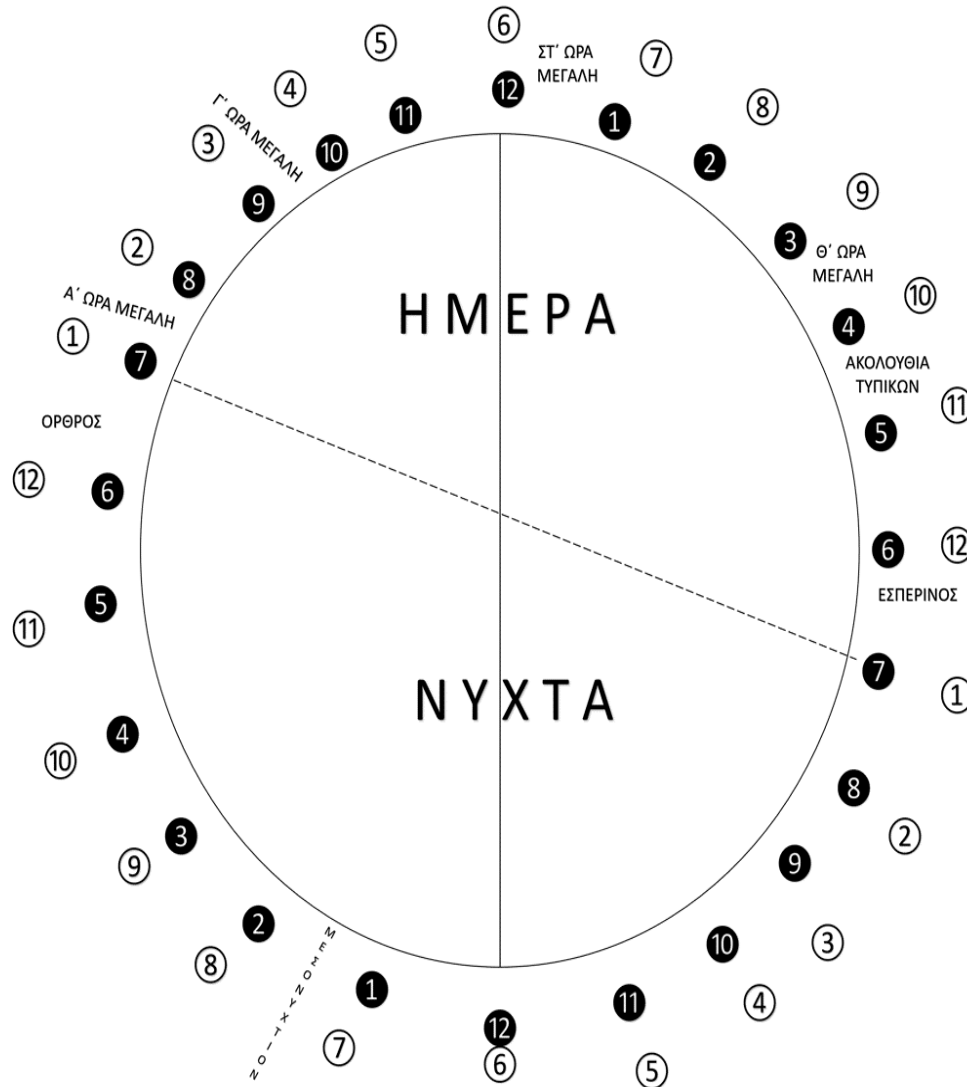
⑥
ΣΤ΄ ΩΡΑ ΜΕΓΑΛΗ
⑤ ⑦
⓬
④ ❶ ⑧
Γ΄ ΩΡΑ ΜΕΓΑΛΗ ⓫
③ ❿ ❷
❾ ⑨
② ❸ Θ΄ ΩΡΑ ΜΕΓΑΛΗ
❽
Α΄ ΩΡΑ ΜΕΓΑΛΗ ⑩
① ❼ ❹
ΗΜΕΡΑ
ΑΚΟΛΟΥΘΙΑ ΤΥΠΙΚΩΝ
ΟΡΘΡΟΣ ⑪
❺
⑫ ❻
❻ ⑫
ΕΣΠΕΡΙΝΟΣ
⑪ ❺
❼ ①
ΝΥΧΤΑ
⑩ ❹
❽
②
⑨ ❸ ❾
❷ ΜΕΣΟΝΥΚΤΙΚΟ ❿ ③
⑧
❶ ⓫ ④
⑦ ⓬
⑥ ⑤